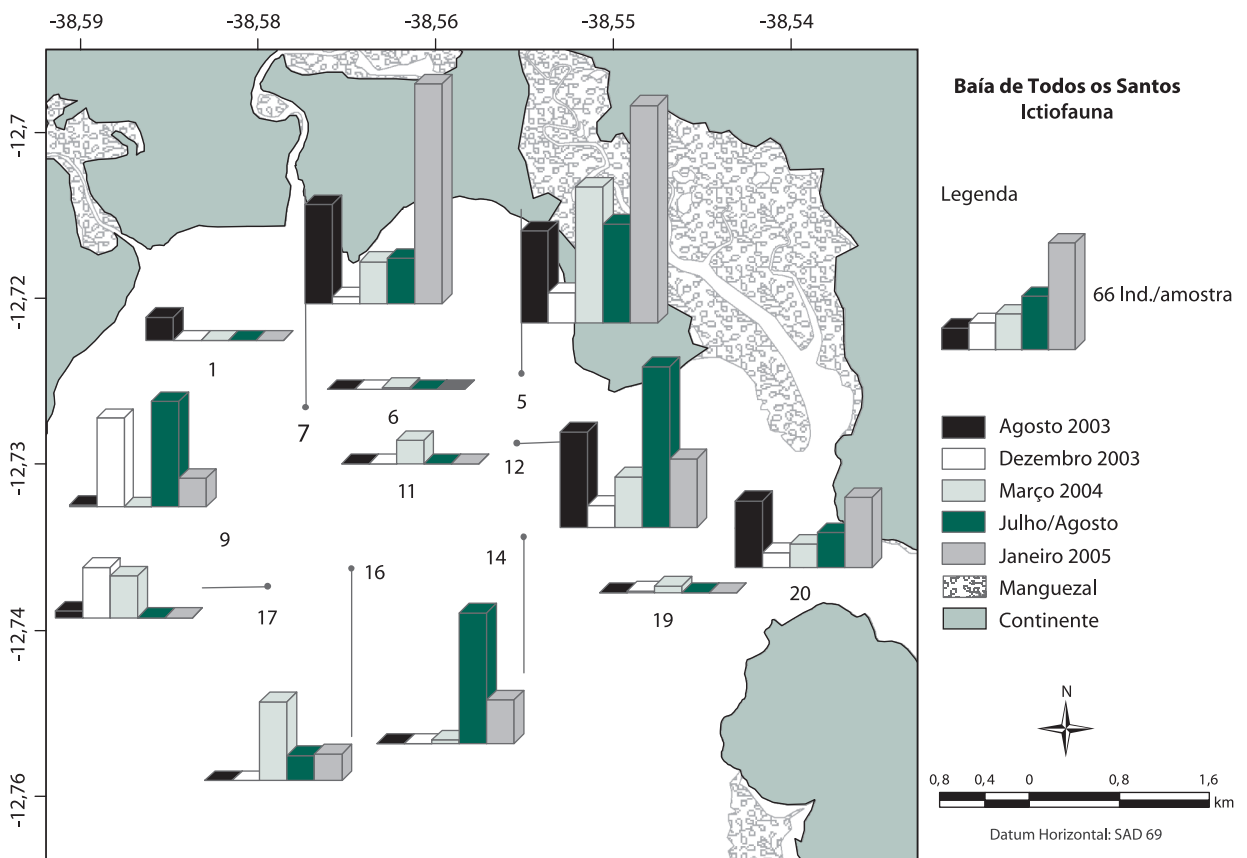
-38,59 -38,58 -38,56 -38,55 -38,54

-12,7
-12,72
-12,73
-12,74
-12,76

Baía de Todos os Santos
Ictiofauna

Legenda

66 Ind./amostra

Agosto 2003
Dezembro 2003
Março 2004
Julho/Agosto
Janeiro 2005
Manguezal
Continente

1
7
6
5
11
12
9
17
16
14
19
20

N

0,8 0,4 0 0,8 1,6
km

Datum Horizontal: SAD 69